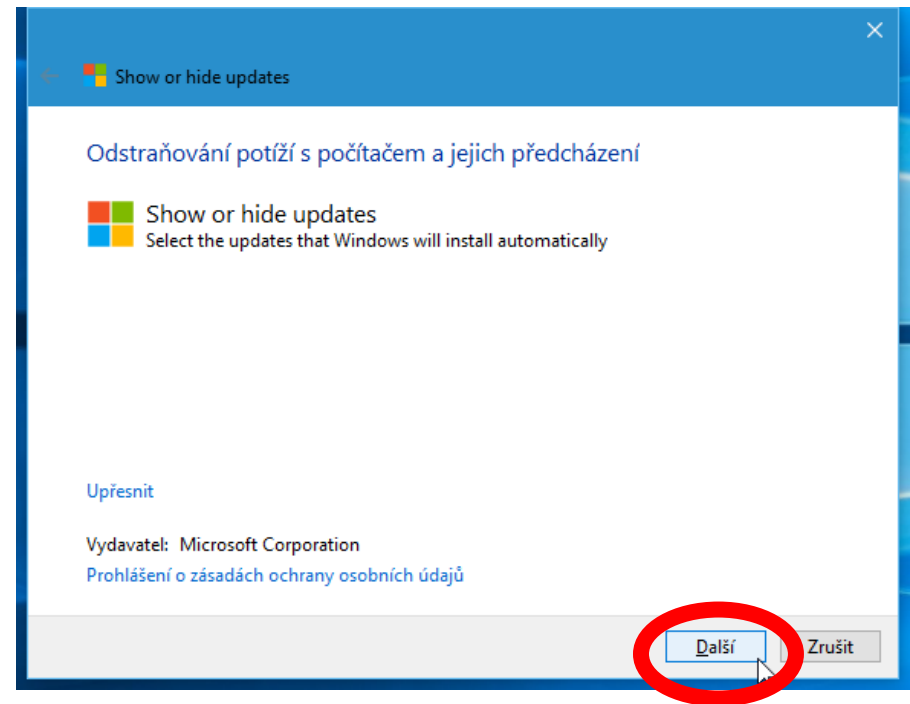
Show or hide updates

Odstraňování potíží s počítačem a jejich předcházení

Show or hide updates
Select the updates that Windows will install automatically

Upřesnit

Vydavatel: Microsoft Corporation
Prohlášení o zásadách ochrany osobních údajů

Další
Zrušit